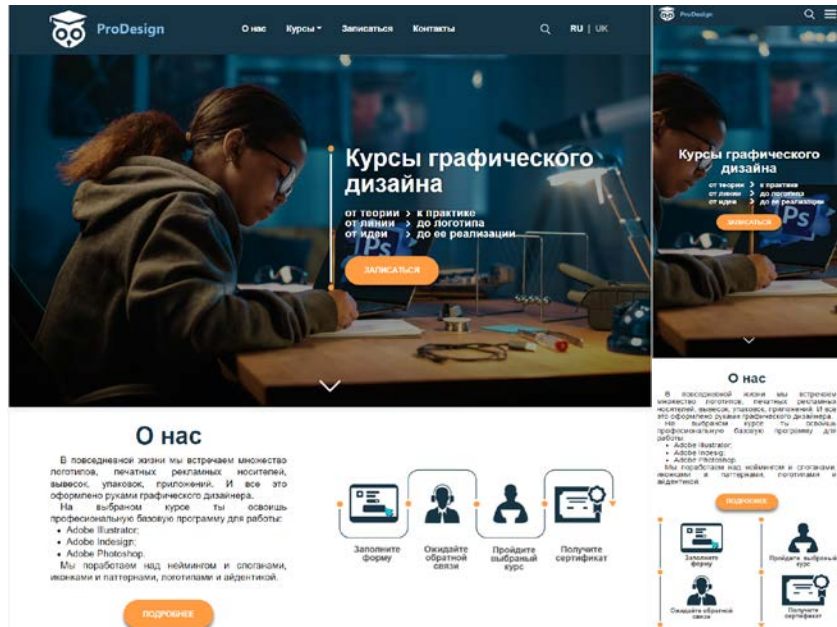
ProDesign

О нас Курсы Записаться Контакты RU | UK

Курсы графического дизайна

от теории > к практике
от линии > до логотипа
от идеи > до ее реализации

ЗАПИСАТЬСЯ

О нас

В повседневной жизни мы встречаем множество логотипов, печатных рекламных носителей, вывесок, упаковок, приложений. И все это оформлено руками графического дизайнера.

На выбраном курсе ты освоишь профессиональную базовую программу для работы:

- Adobe Illustrator;
- Adobe Indesign;
- Adobe Photoshop.

Мы поработаем над неймингом и слоганами, иконками и паттернами, логотипами и айдентикой.

ПОДРОБНЕЕ

Заполните форму

Ожидайте обратной связи

Пройдите выбраный курс

Получите сертификат

ProDesign

Курсы графического дизайна

от теории > к практике
от линии > до логотипа
от идеи > до ее реализации

ЗАПИСАТЬСЯ

О нас

В повседневной жизни мы встречаем множество логотипов, печатных рекламных носителей, вывесок, упаковок, приложений. И все это оформлено руками графического дизайнера.

На выбраном курсе ты освоишь профессиональную базовую программу для работы:

- Adobe Illustrator;
- Adobe Indesig;
- Adobe Photoshop.

Мы поработаем над неймингом и слоганами, иконками и паттернами, логотипами и айдентикой.

ПОДРОБНЕЕ

Заполните форму

Пройдите выбраный курс

Ожидайте обратной связи

Получите сертификат